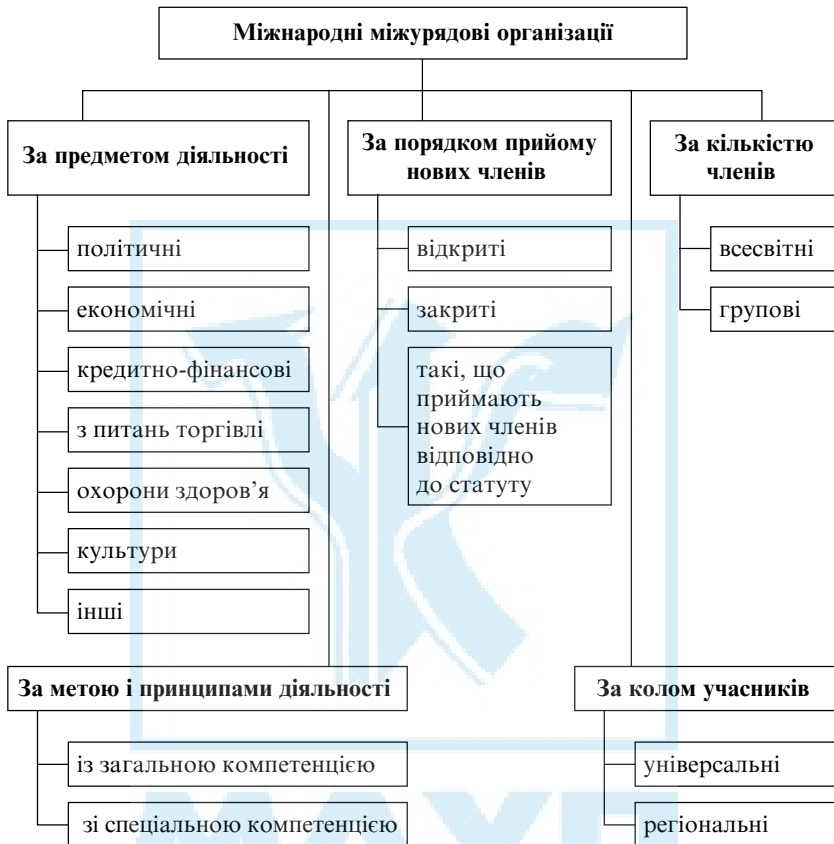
Міжнародні міжурядові організації

За предметом діяльності

політичні

економічні

кредитно-фінансові

з питань торгівлі

охорони здоров’я

культури

інші

За порядком прийому нових членів

відкриті

закриті

такі, що приймають нових членів відповідно до статуту

За кількістю членів

всесвітні

групові

За метою і принципами діяльності

із загальною компетенцією

зі спеціальною компетенцією

За колом учасників

універсальні

регіональні